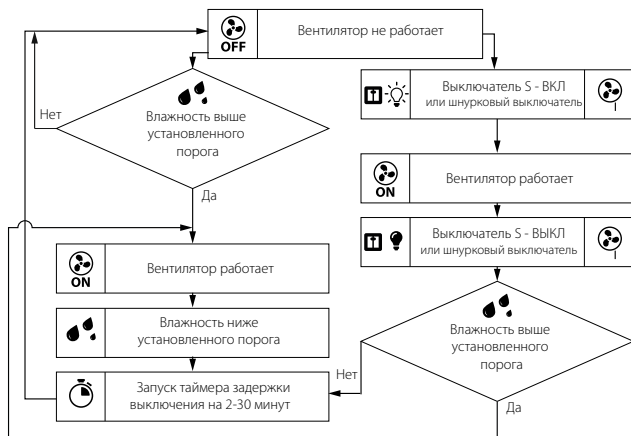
OFF
Вентилятор не работает

Влажность выше установленного порога

Нет

Да

Выключатель S - ВКЛ
или шнурковый выключатель

ON
Вентилятор работает

Выключатель S - ВЫКЛ
или шнурковый выключатель

ON
Вентилятор работает

Влажность ниже установленного порога

Влажность выше установленного порога

Нет

Запуск таймера задержки выключения на 2-30 минут

Да